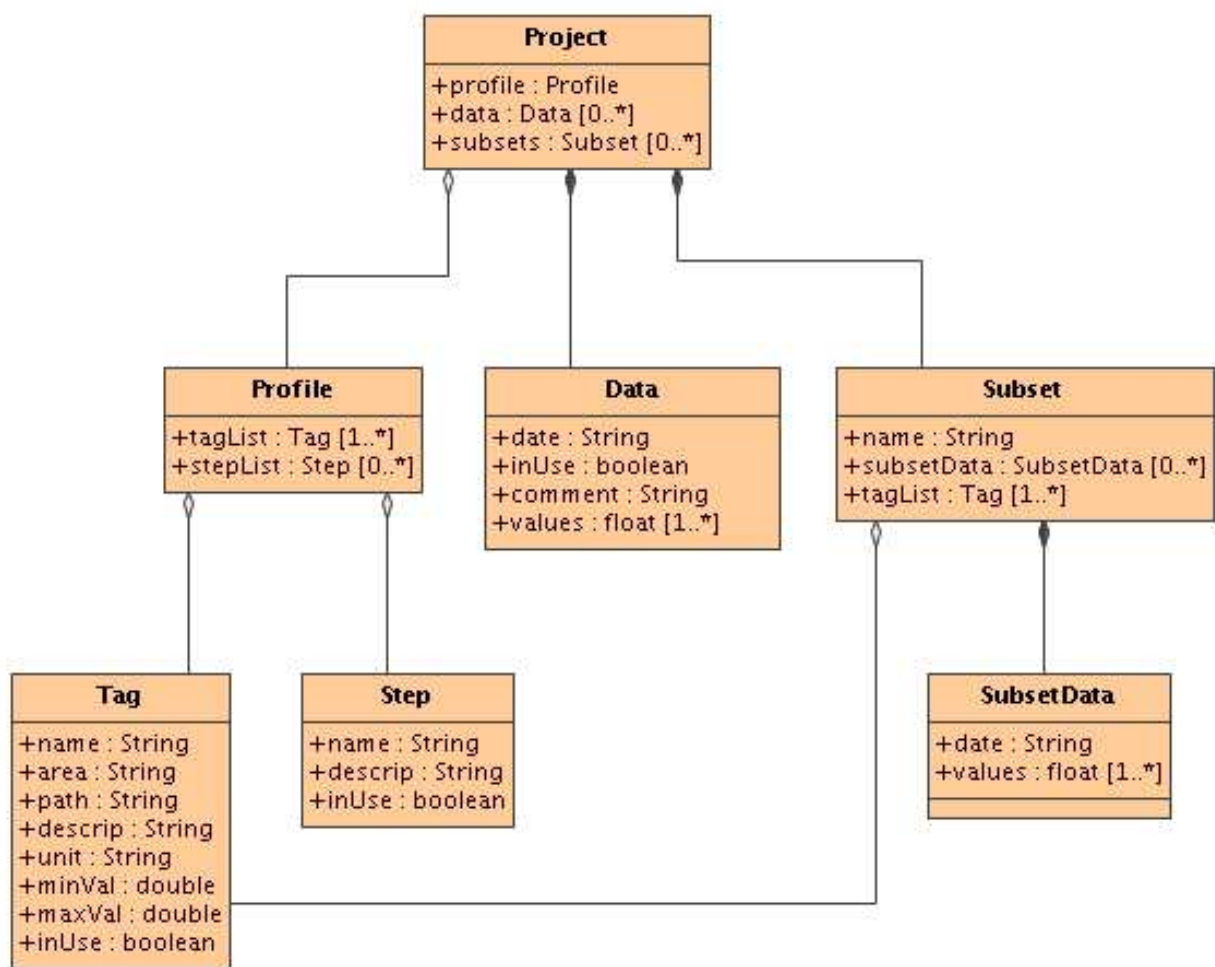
Project
+profile : Profile
+data : Data [0..*]
+subsets : Subset [0..*]

Profile
+tagList : Tag [1..*]
+stepList : Step [0..*]

Data
+date : String
+inUse : boolean
+comment : String
+values : float [1..*]

Subset
+name : String
+subsetData : SubsetData [0..*]
+tagList : Tag [1..*]

Tag
+name : String
+area : String
+path : String
+descrip : String
+unit : String
+minVal : double
+maxVal : double
+inUse : boolean

Step
+name : String
+descrip : String
+inUse : boolean

SubsetData
+date : String
+values : float [1..*]